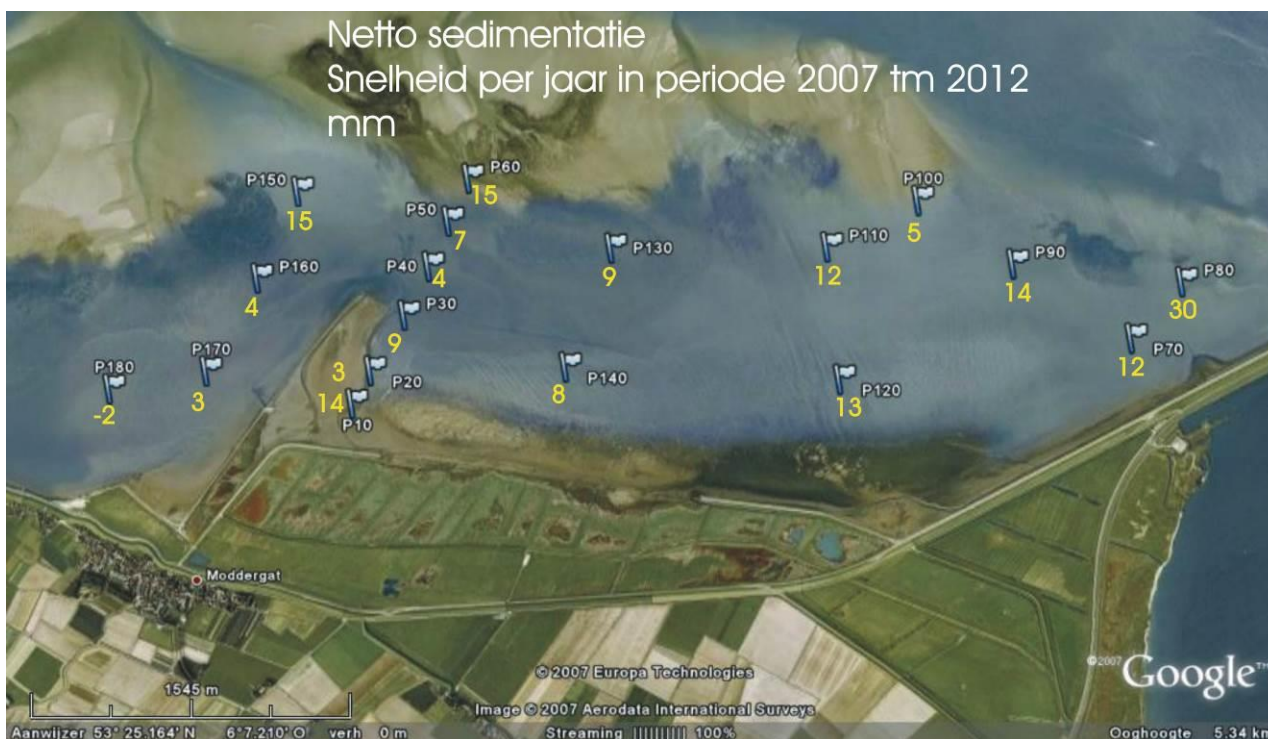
Netto sedimentatie
Snelheid per jaar in periode 2007 tm 2012
mm

P60
15
P150
15
P50
7
P100
5
P130
9
P110
12
P160
4
P40
4
P90
14
P80
30
P30
9
P180
-2
P170
3
3
P20
14
P10
P140
8
P120
13
P70
12

Moddergat
© 2007 Europa Technologies
Image © 2007 Aerodata International Surveys
©2007 Google™
1545 m
Aanwijzer 53° 25.164' N 6° 7.210' O verh 0 m
Streaming |||||||||| 100%
Ooghoogte 5.34 km